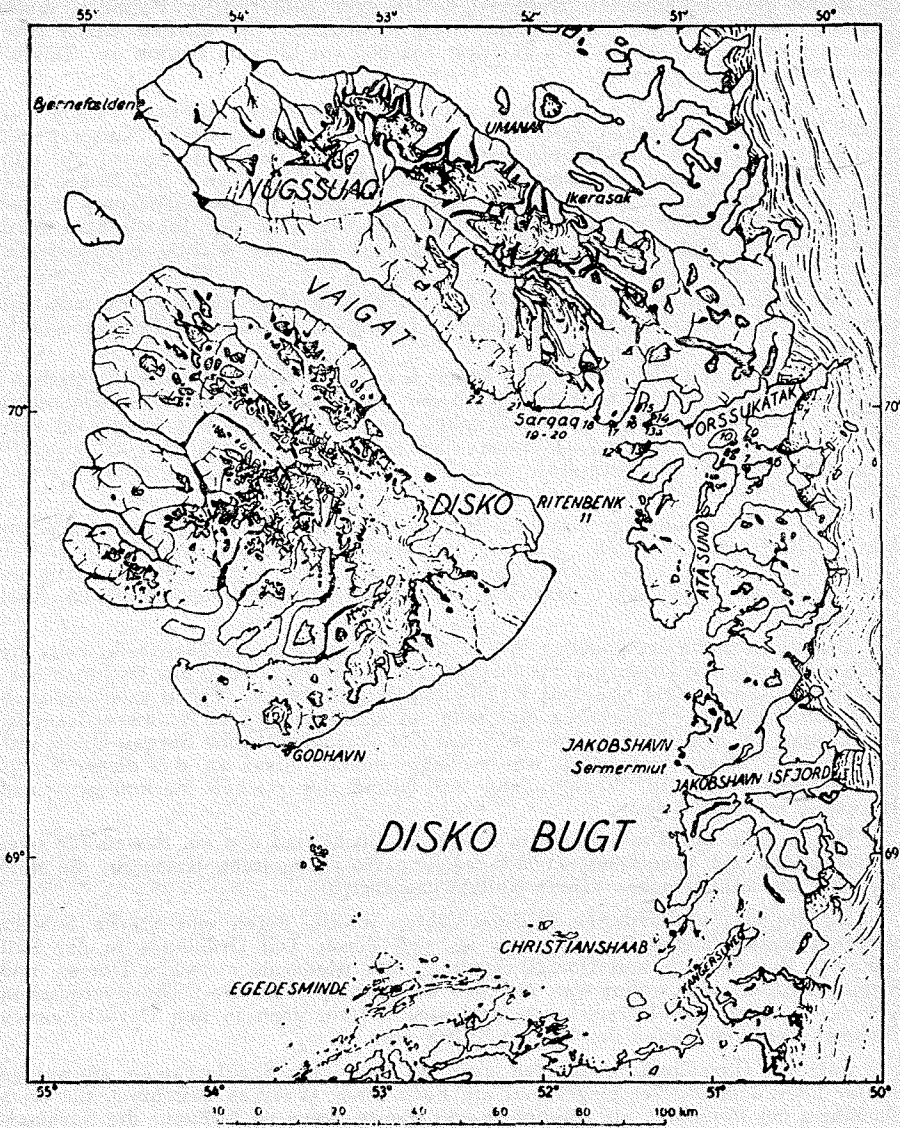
55° 54° 53° 52° 51° 50°

Bjørnefælden

UMANAK

Ikerasak

NUGSSUAQ

VAIGAT

70° 70°

22 21 Sarqaq 19-20 18 17 16 15 14 13 12

TORSSUKATAK

10

ATA SUND

DISKO

RITENBENK 11

GODHAVN

JAKOBSHAVN

Sermermiut

JAKOBSHAVN ISFJORD

DISKO BUGT

69° 69°

CHRISTIANSHAAB

EGEDESMINDE

ORPIGSUIT

55° 54° 53° 52° 51° 50°

10 0 20 40 60 80 100 km